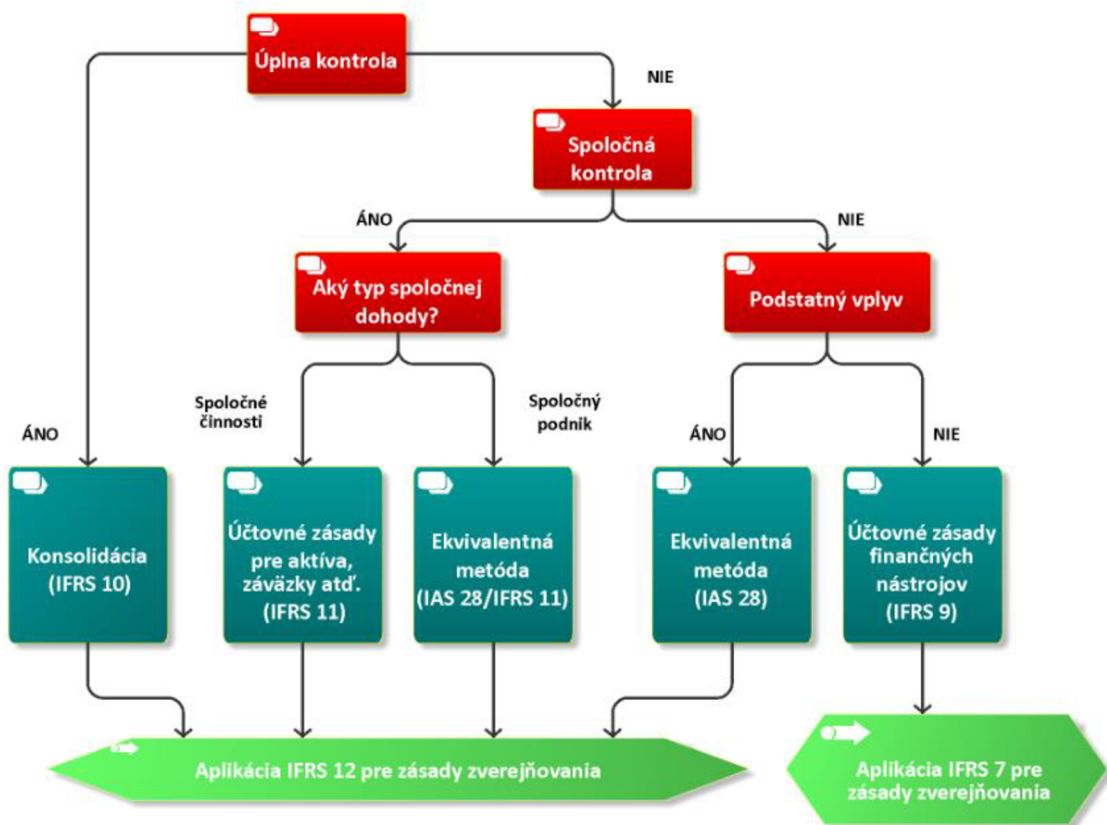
Úplna kontrola

NIE

Spoločná kontrola

ÁNO

NIE

Aký typ spoločnej dohody?

Podstatný vplyv

Spoločné činnosti

Spoločný podnik

ÁNO

ÁNO

NIE

Konsolidácia (IFRS 10)

Účtovné zásady pre aktíva, záväzky atď. (IFRS 11)

Ekvivalentná metóda (IAS 28/IFRS 11)

Ekvivalentná metóda (IAS 28)

Účtovné zásady finančných nástrojov (IFRS 9)

Aplikácia IFRS 12 pre zásady zverejňovania

Aplikácia IFRS 7 pre zásady zverejňovania